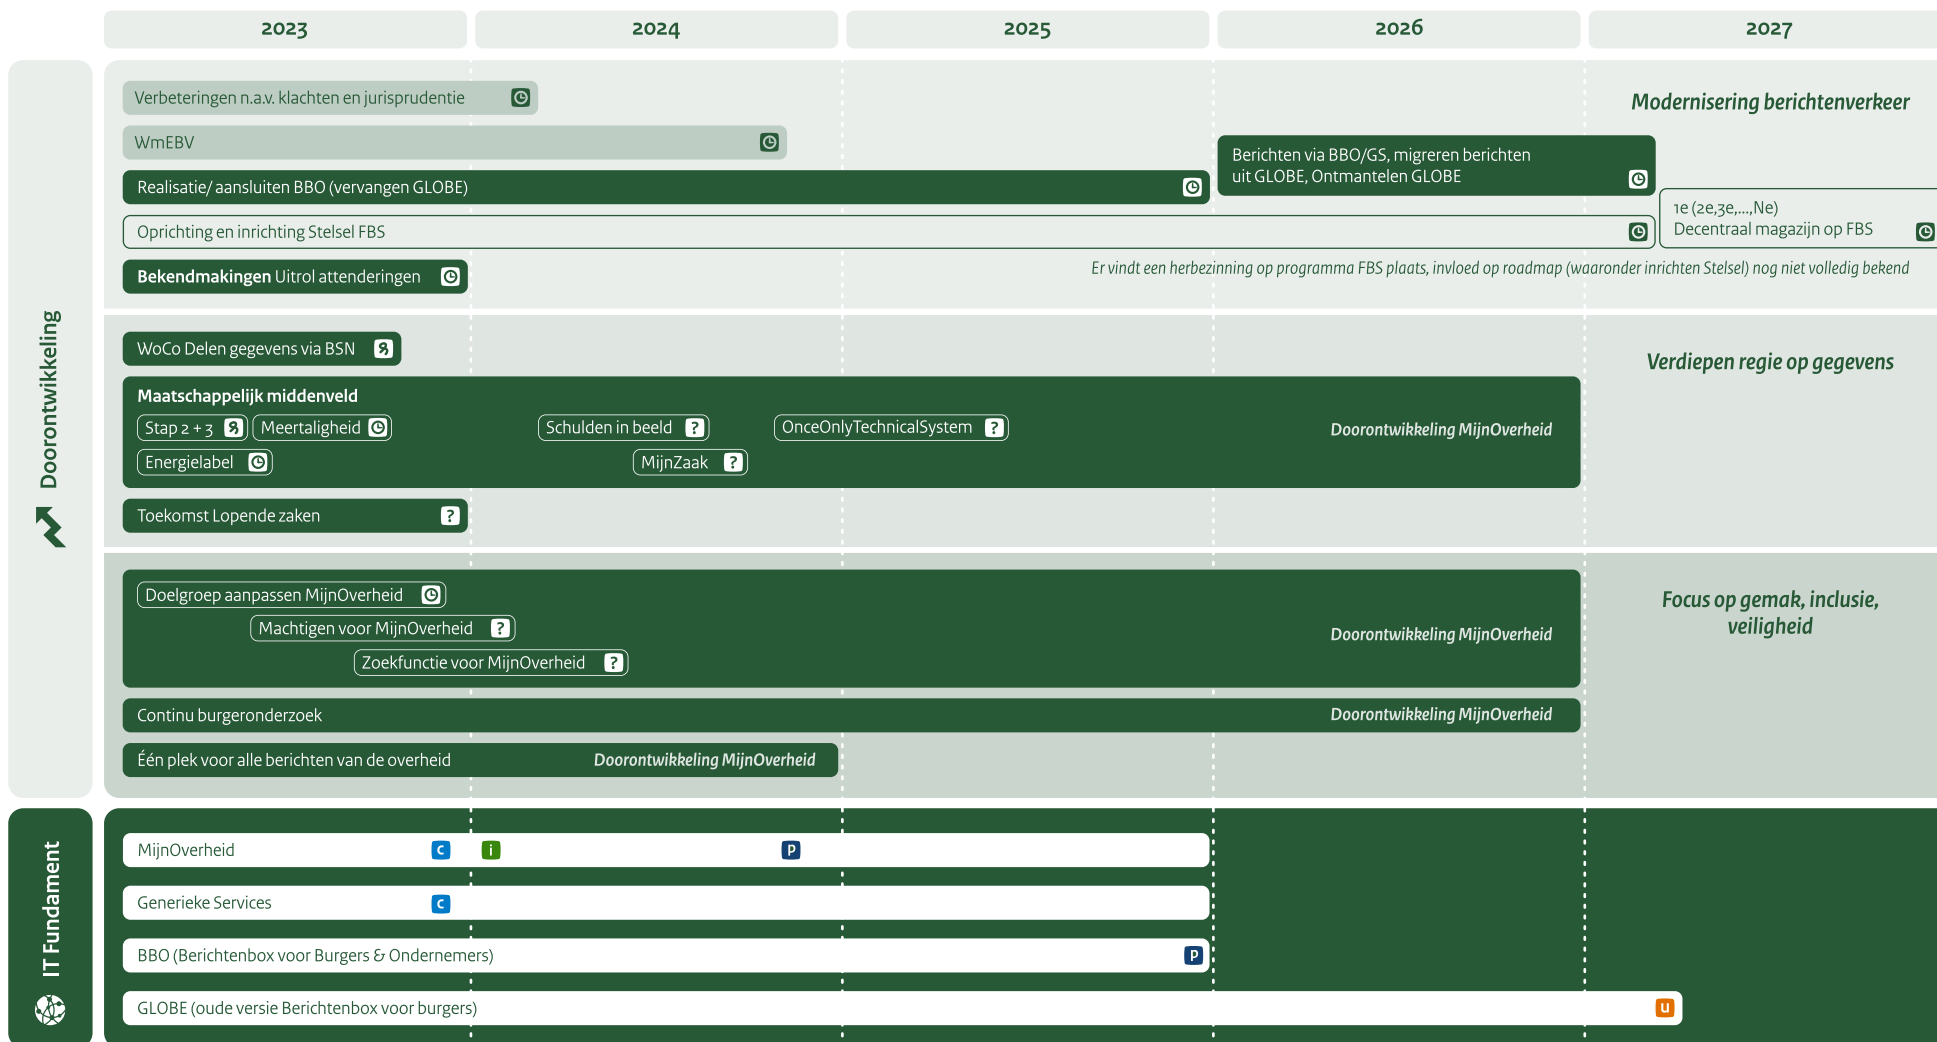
2023 2024 2025 2026 2027

Doorontwikkeling

Verbeteringen n.a.v. klachten en jurisprudentie

WmEBV

Realisatie/ aansluiten BBO (vervangen GLOBE)

Berichten via BBO/GS, migreren berichten uit GLOBE, Ontmantelen GLOBE

Modernisering berichtenverkeer

Oprichting en inrichting Stelsel FBS

1e (2e,3e,...,Ne) Decentraal magazijn op FBS

Bekendmakingen Uitrol attenderingen

Er vindt een herbezinning op programma FBS plaats, invloed op roadmap (waaronder inrichten Stelsel) nog niet volledig bekend

WoCo Delen gegevens via BSN

Verdiepen regie op gegevens

Maatschappelijk middenveld

Stap 2 + 3

Meertaligheid

Schulden in beeld

OnceOnlyTechnicalSystem

Doorontwikkeling MijnOverheid

Energielabel

MijnZaak

Toekomst Lopende zaken

Doelgroep aanpassen MijnOverheid

Machtigen voor MijnOverheid

Zoekfunctie voor MijnOverheid

Doorontwikkeling MijnOverheid

Focus op gemak, inclusie, veiligheid

Continu burgeronderzoek

Doorontwikkeling MijnOverheid

Één plek voor alle berichten van de overheid

Doorontwikkeling MijnOverheid

IT Fundament

MijnOverheid C i P

Generieke Services C

BBO (Berichtenbox voor Burgers & Ondernemers) P

GLOBE (oude versie Berichtenbox voor burgers) U